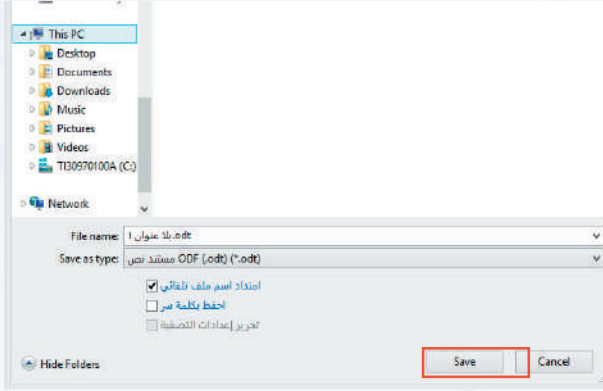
This PC
Desktop
Documents
Downloads
Music
Pictures
Videos
TI30970100A (C:)
Network
File name: بلا عنوان 1.odt
Save as type: مستند نص ODF (.odt) (*.odt)
امتداد اسم ملف تلقائي
احفظ بكلمة سر
تحرير إعدادات التصفية
Hide Folders
Save
Cancel